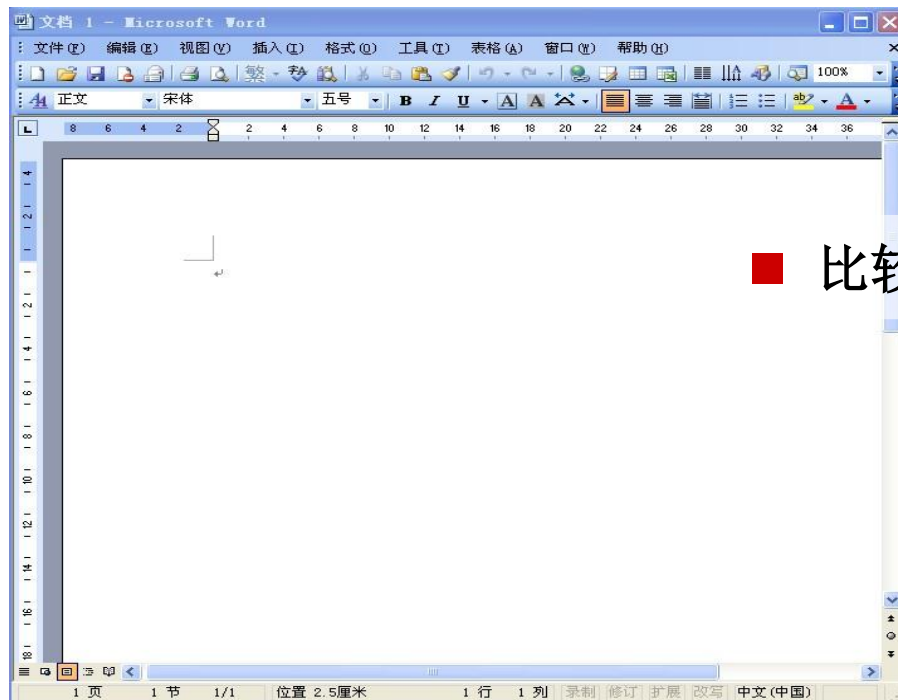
文档 1 - Microsoft Word

文件(F) 编辑(E) 视图(V) 插入(I) 格式(O) 工具(T) 表格(A) 窗口(W) 帮助(H)

100%

正文 宋体 五号 B I U A A

8 6 4 2 2 4 6 8 10 12 14 16 18 20 22 24 26 28 30 32 34 36

比较

1 页 1 节 1/1 位置 2.5厘米 1 行 1 列 录制 修订 扩展 改写 中文(中国)